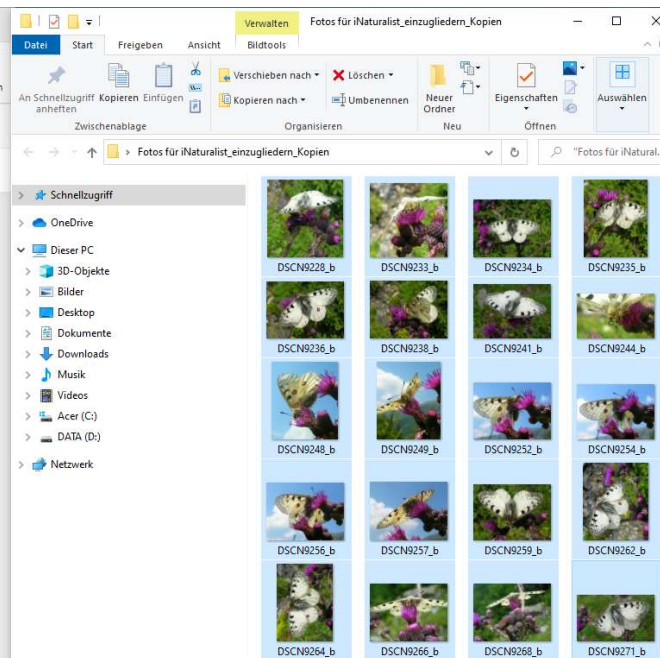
Verwalten
Fotos für iNaturalist_einzugliedern_Kopien
Datei
Start
Freigeben
Ansicht
Bildtools
An Schnellzugriff anheften
Kopieren
Einfügen
Verschieben nach
Kopieren nach
Löschen
Umbenennen
Neuer Ordner
Eigenschaften
Auswählen
Zwischenablage
Organisieren
Neu
Öffnen
Fotos für iNaturalist_einzugliedern_Kopien
"Fotos für iNatural...
Schnellzugriff
OneDrive
Dieser PC
3D-Objekte
Bilder
Desktop
Dokumente
Downloads
Musik
Videos
Acer (C:)
DATA (D:)
Netzwerk
DSCN9228_b
DSCN9233_b
DSCN9234_b
DSCN9235_b
DSCN9236_b
DSCN9238_b
DSCN9241_b
DSCN9244_b
DSCN9248_b
DSCN9249_b
DSCN9252_b
DSCN9254_b
DSCN9256_b
DSCN9257_b
DSCN9259_b
DSCN9262_b
DSCN9264_b
DSCN9266_b
DSCN9268_b
DSCN9271_b